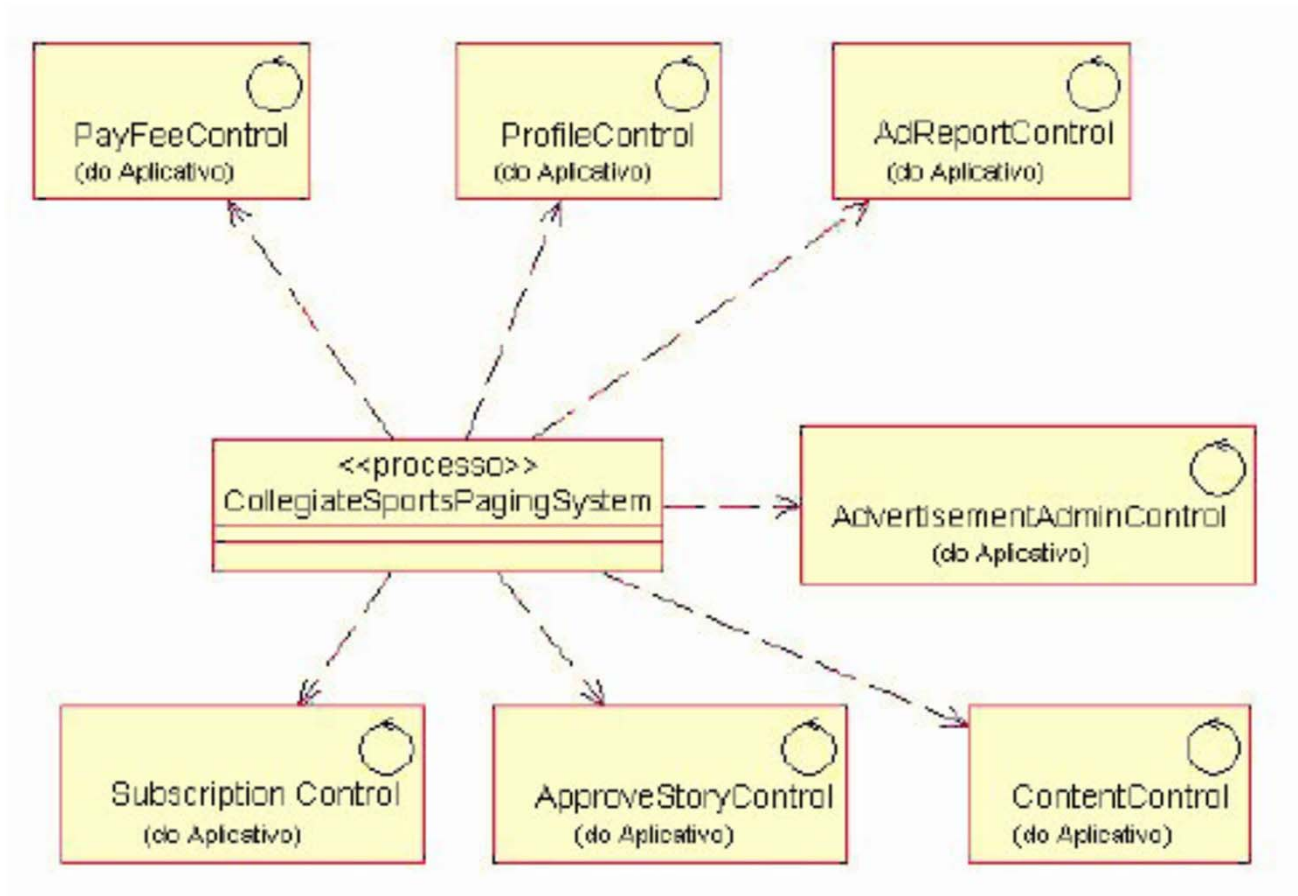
PayFeeControl
(do Aplicativo)

ProfileControl
(do Aplicativo)

AdReportControl
(do Aplicativo)

<<processo>>
CollegiateSportsPagingSystem

AdvertisementAdminControl
(do Aplicativo)

Subscription Control
(do Aplicativo)

ApproveStoryControl
(do Aplicativo)

ContentControl
(do Aplicativo)